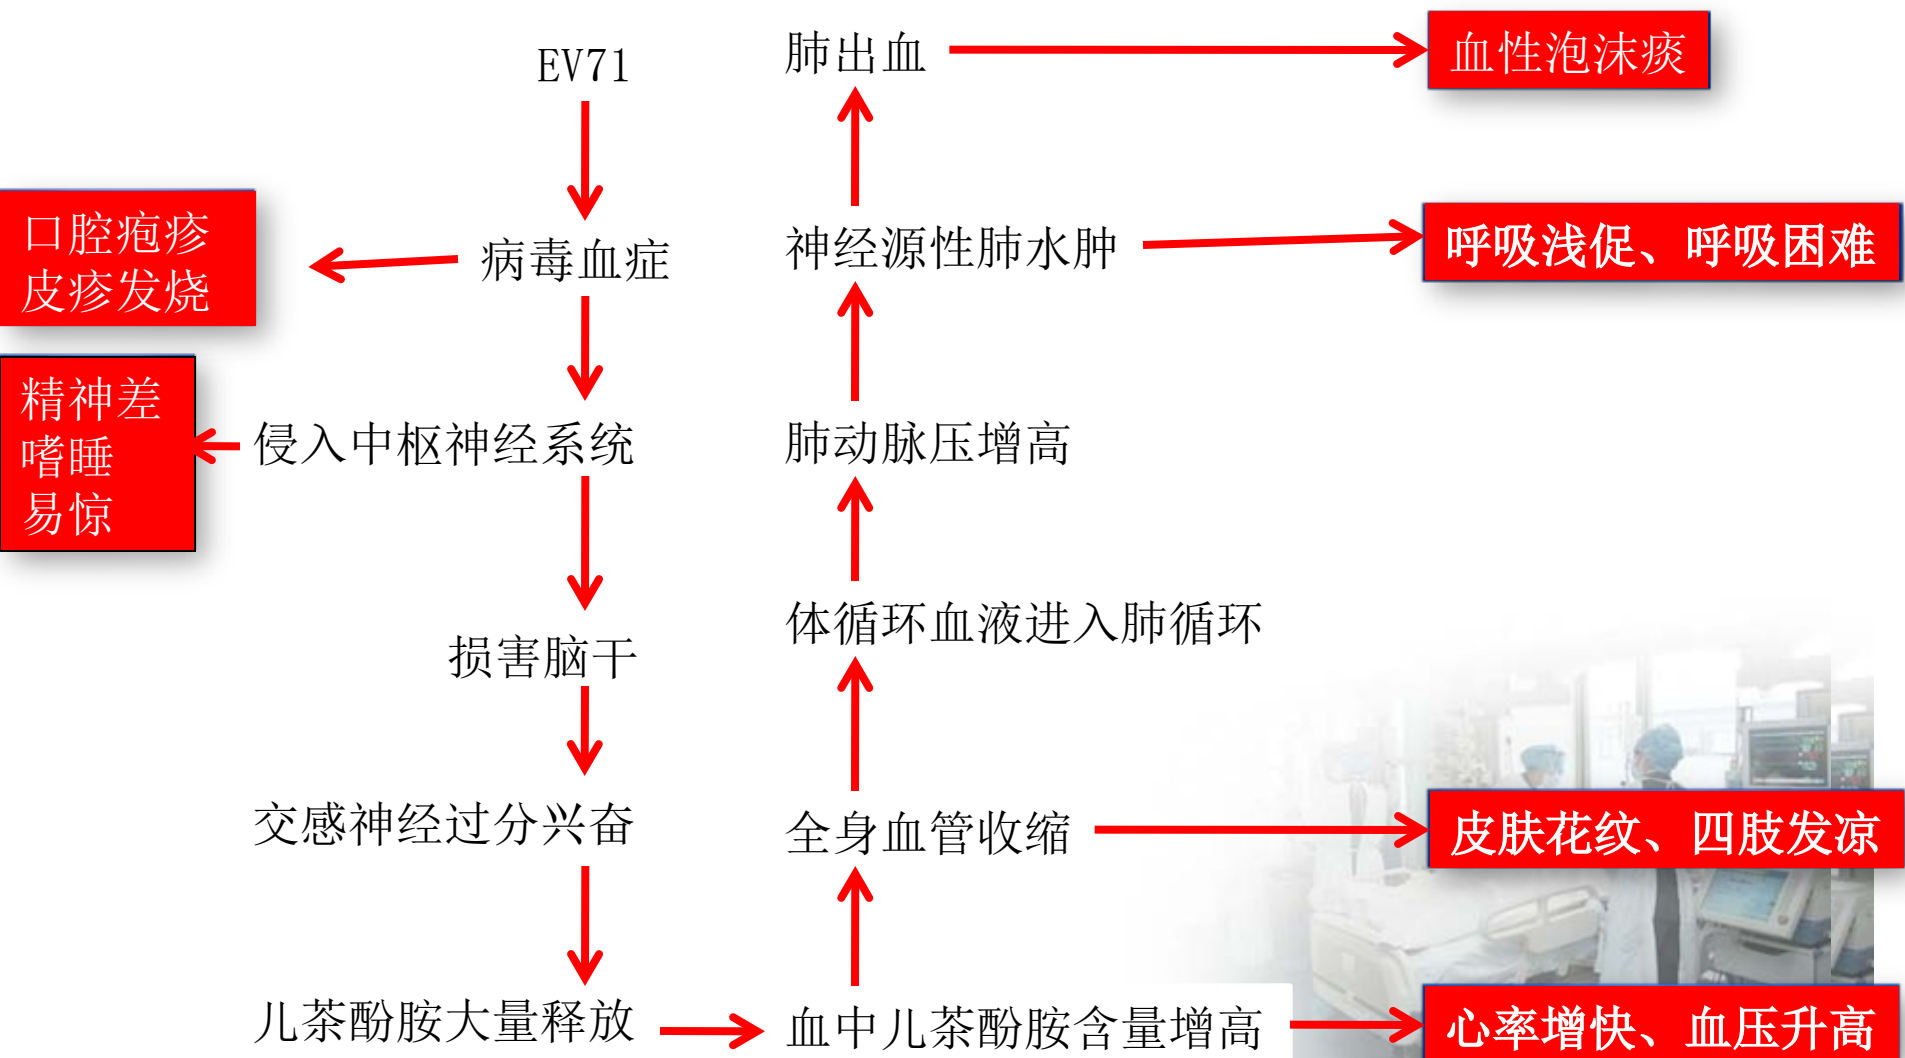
EV71

病毒血症

口腔疱疹
皮疹发烧

侵入中枢神经系统

精神差
嗜睡
易惊

损害脑干

交感神经过分兴奋

儿茶酚胺大量释放

血中儿茶酚胺含量增高

心率增快、血压升高

全身血管收缩

皮肤花纹、四肢发凉

体循环血液进入肺循环

肺动脉压增高

神经源性肺水肿

呼吸浅促、呼吸困难

肺出血

血性泡沫痰